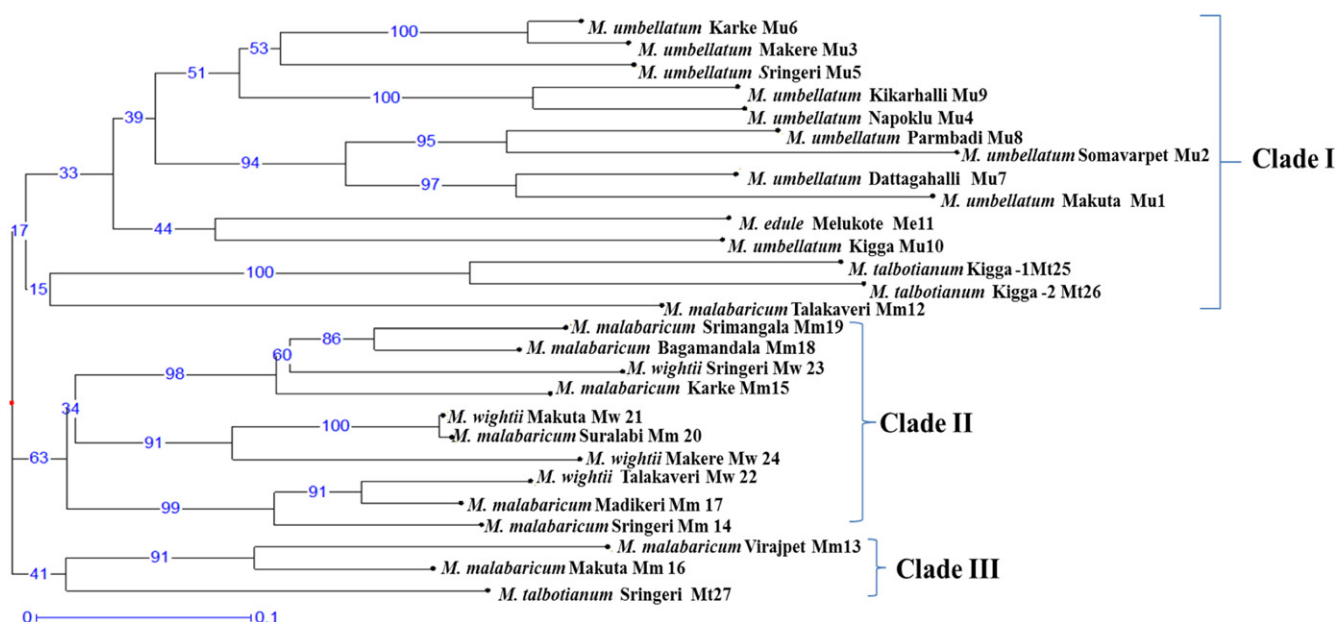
100
M. umbellatum Karke Mu6
53
M. umbellatum Makere Mu3
51
M. umbellatum Sringeri Mu5
100
M. umbellatum Kikarhalli Mu9
39
M. umbellatum Napoklu Mu4
95
M. umbellatum Parmbadi Mu8
94
M. umbellatum Somavarpet Mu2
33
97
M. umbellatum Dattagahalli Mu7
M. umbellatum Makuta Mu1
44
M. edule Melukote Me11
17
M. umbellatum Kigga Mu10
100
M. talbotianum Kigga -1Mt25
15
M. talbotianum Kigga -2 Mt26
M. malabaricum Talakaveri Mm12
Clade I
86
M. malabaricum Srimangala Mm19
60
M. malabaricum Bagamandala Mm18
98
M. wightii Sringeri Mw 23
M. malabaricum Karke Mm15
34
100
M. wightii Makuta Mw 21
M. malabaricum Suralabi Mm 20
91
M. wightii Makere Mw 24
63
M. wightii Talakaveri Mw 22
91
99
M. malabaricum Madikeri Mm 17
M. malabaricum Sringeri Mm 14
Clade II
91
M. malabaricum Virajpet Mm13
41
M. malabaricum Makuta Mm 16
M. talbotianum Sringeri Mt27
Clade III
0
0.1